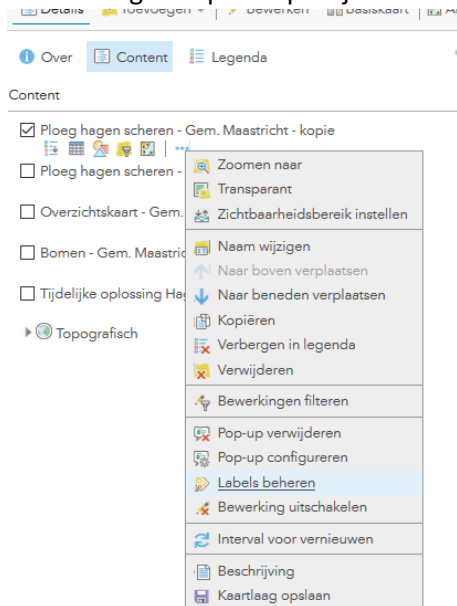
Details  Toevoegen  Bewerken  Basiskaart

Over  Content  Legenda

Content

Ploeg hagen scheren - Gem. Maastricht - kopie

Ploeg hagen scheren -

Overzichtskaart - Gem.

Bomen - Gem. Maastric

Tijdelijke oplossing Ha

Topografisch

Zoomen naar
Transparant
Zichtbaarheidsbereik instellen
Naam wijzigen
Naar boven verplaatsen
Naar beneden verplaatsen
Kopiëren
Verbergen in legenda
Verwijderen
Bewerkingen filteren
Pop-up verwijderen
Pop-up configureren
Labels beheren
Bewerking uitschakelen
Interval voor vernieuwen
Beschrijving
Kaartlaag opslaan